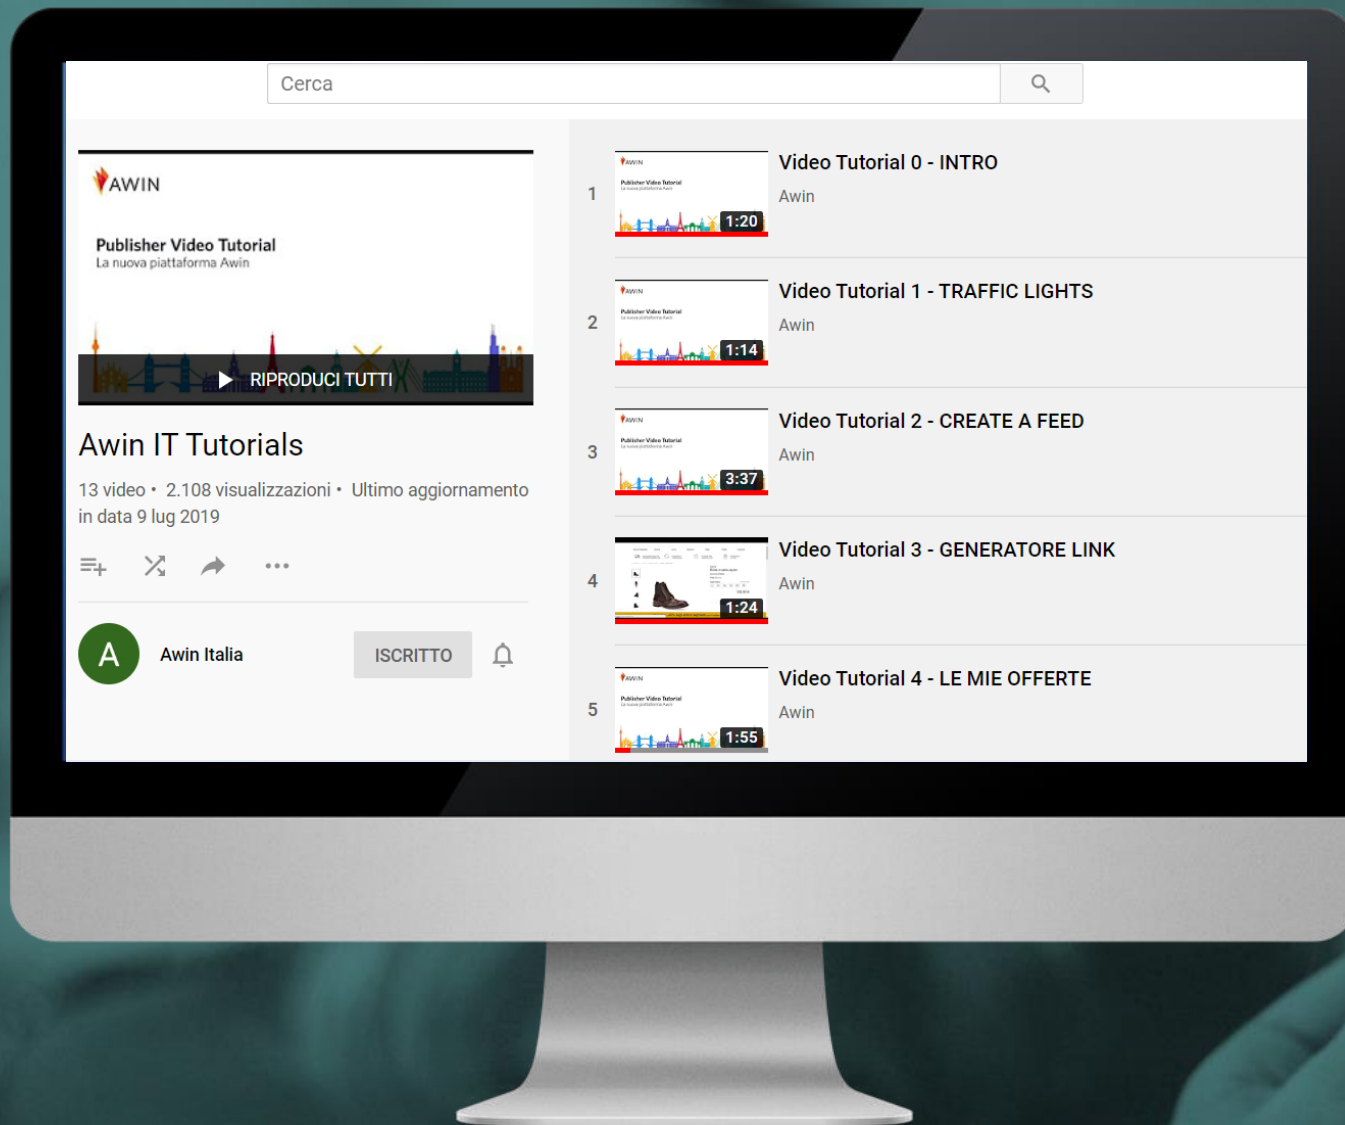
Cerca

AWIN

Publisher Video Tutorial
La nuova piattaforma Awin

RIPRODUCI TUTTI

Awin IT Tutorials

13 video • 2.108 visualizzazioni • Ultimo aggiornamento in data 9 lug 2019

A Awin Italia ISCRITTO

1 1:20 Video Tutorial 0 - INTRO
Awin

2 1:14 Video Tutorial 1 - TRAFFIC LIGHTS
Awin

3 3:37 Video Tutorial 2 - CREATE A FEED
Awin

4 1:24 Video Tutorial 3 - GENERATORE LINK
Awin

5 1:55 Video Tutorial 4 - LE MIE OFFERTE
Awin